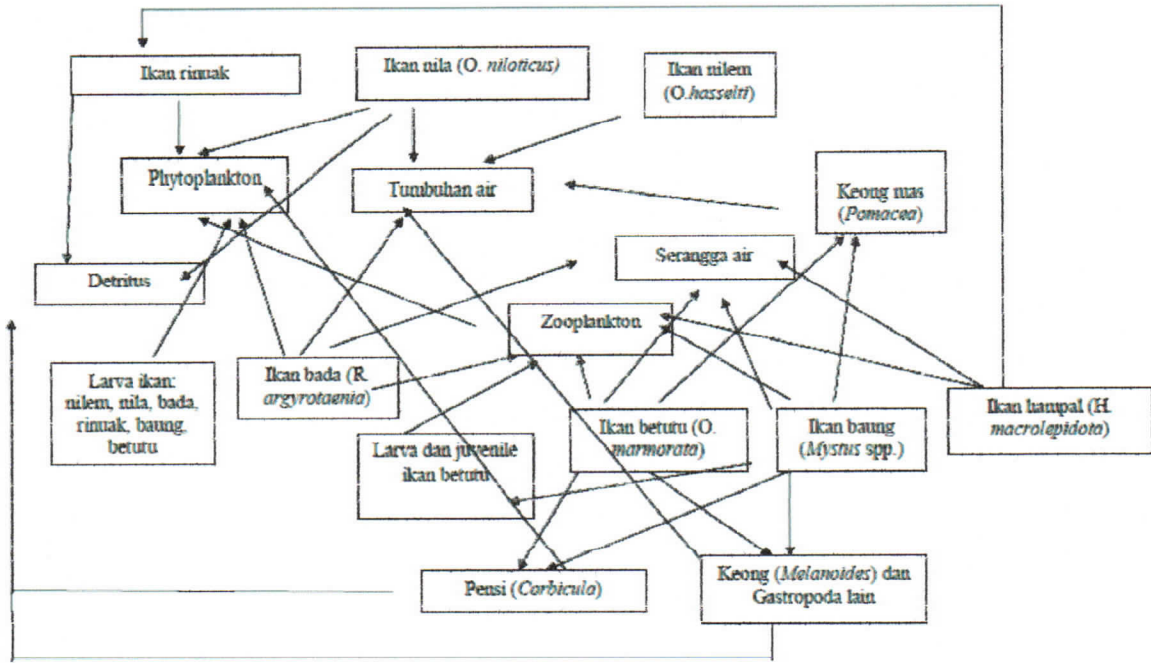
Ikan rinuak

Ikan nila (O. *niloticus*)

Ikan nilem (O.*hasselti*)

Phytoplankton

Tumbuhan air

Keong mas (*Pomacea*)

Serangga air

Detritus

Zooplankton

Larva ikan: nilem, nila, bada, rinuak, baung, betutu

Ikan bada (R. *argyrotaenia*)

Ikan betutu (O. *marmorata*)

Ikan baung (*Mystus* spp.)

Ikan hampal (H. *macrolepidota*)

Larva dan juvenile ikan betutu

Pensi (*Corbicula*)

Keong (*Melanoides*) dan Gastropoda lain